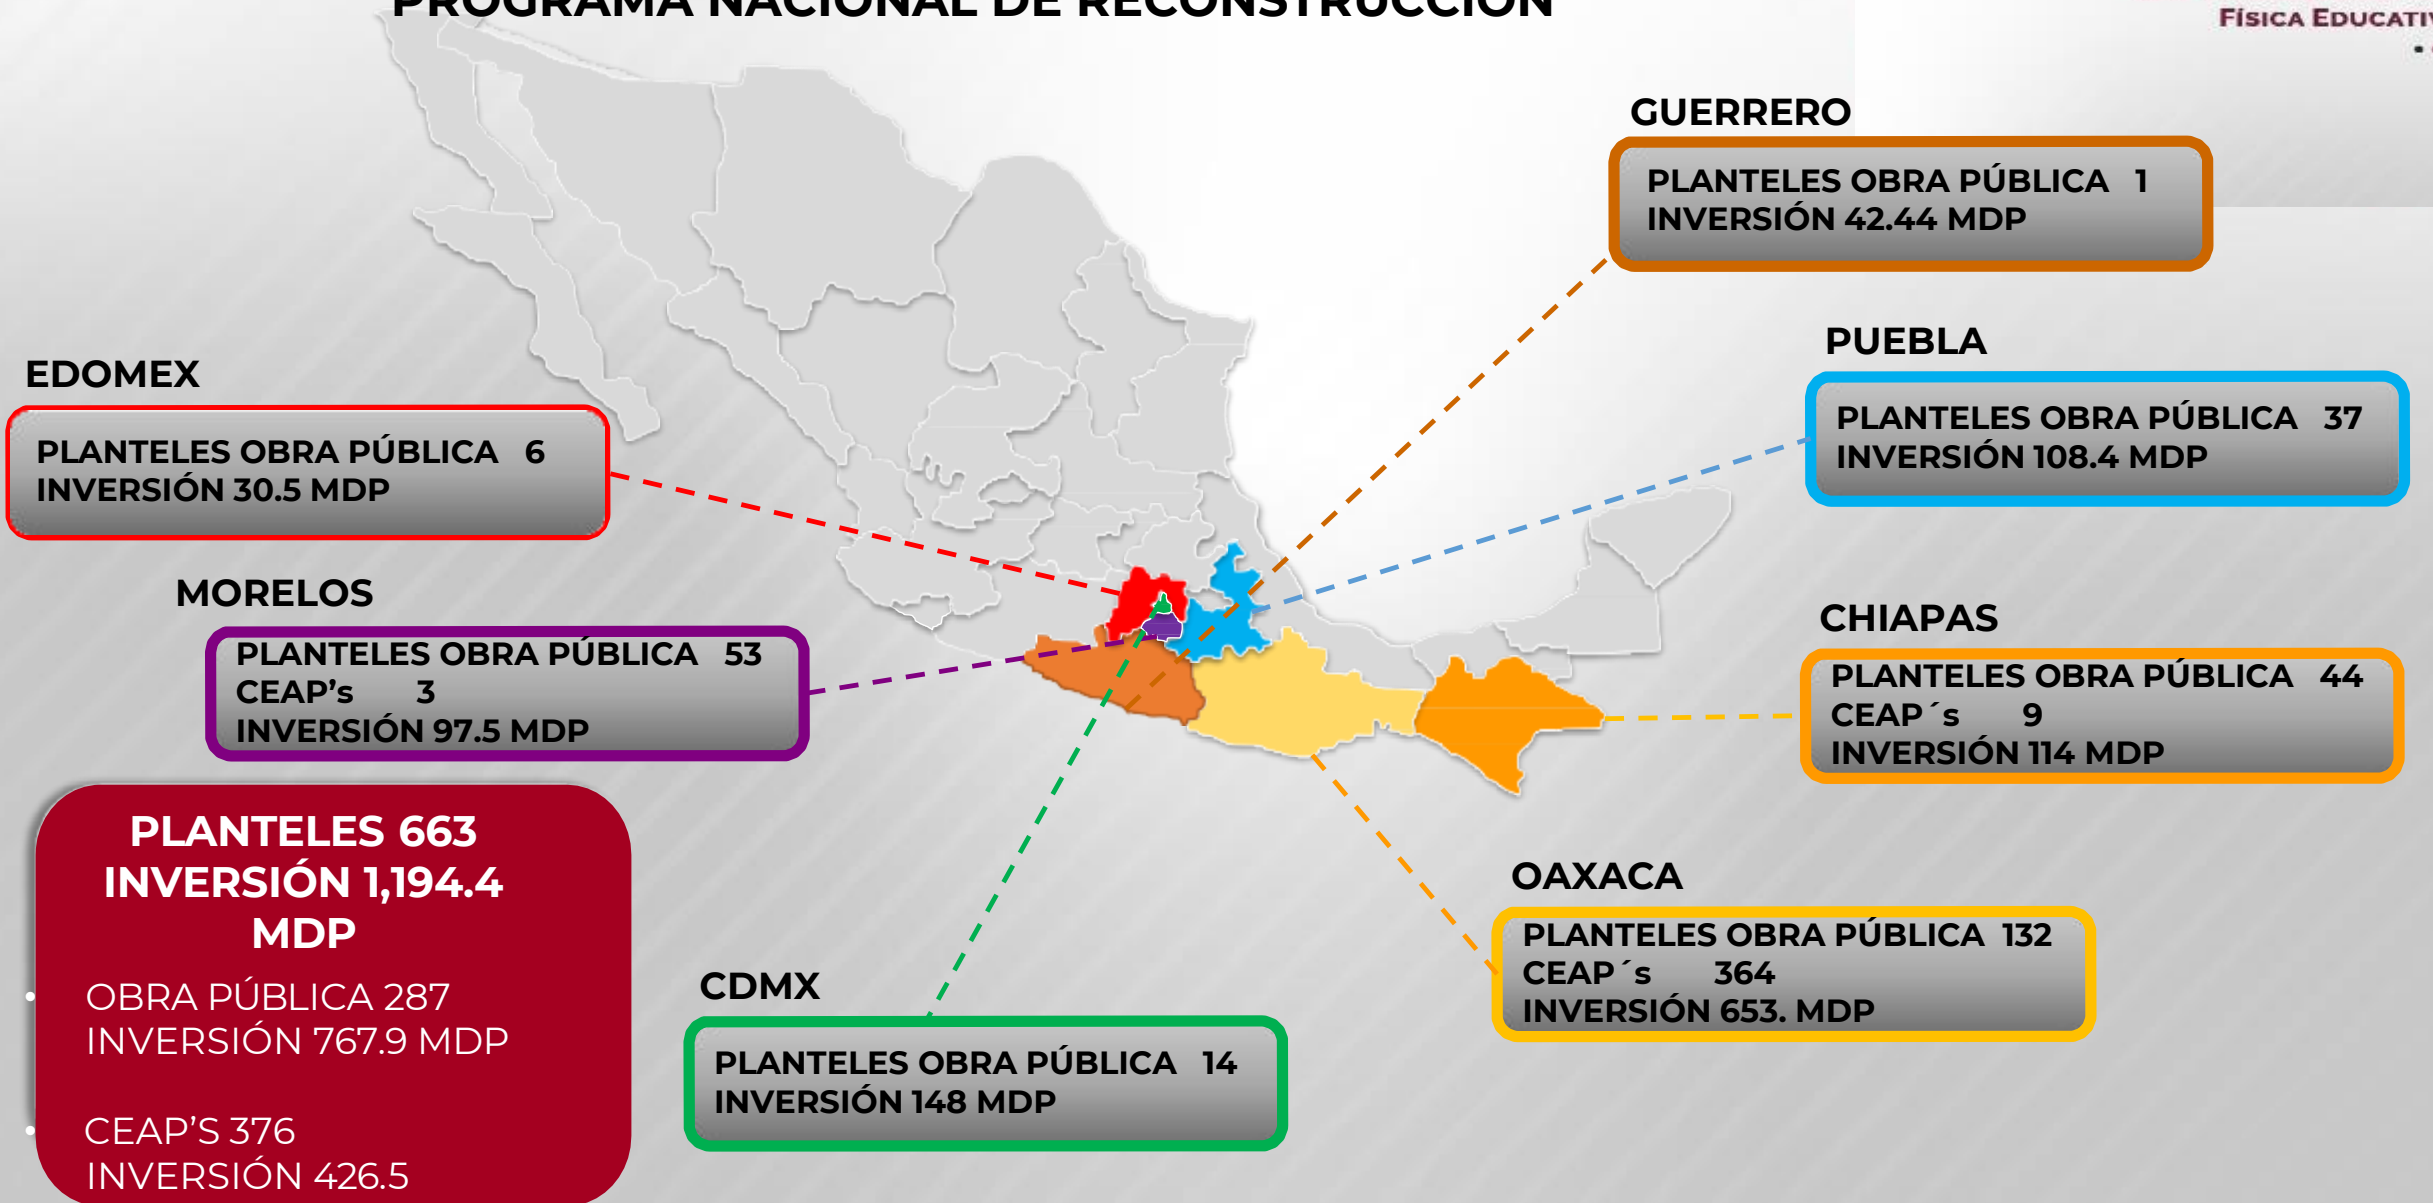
PROGRAMA NACIONAL DE RECONSTRUCCIÓN

FÍSICA EDUCATI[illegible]

GUERRERO
PLANTELES OBRA PÚBLICA 1
INVERSIÓN 42.44 MDP

PUEBLA
PLANTELES OBRA PÚBLICA 37
INVERSIÓN 108.4 MDP

EDOMEX
PLANTELES OBRA PÚBLICA 6
INVERSIÓN 30.5 MDP

MORELOS
PLANTELES OBRA PÚBLICA 53
CEAP's 3
INVERSIÓN 97.5 MDP

CHIAPAS
PLANTELES OBRA PÚBLICA 44
CEAP´s 9
INVERSIÓN 114 MDP

PLANTELES 663
INVERSIÓN 1,194.4 MDP

OBRA PÚBLICA 287
INVERSIÓN 767.9 MDP

CEAP'S 376
INVERSIÓN 426.5

OAXACA
PLANTELES OBRA PÚBLICA 132
CEAP´s 364
INVERSIÓN 653. MDP

CDMX
PLANTELES OBRA PÚBLICA 14
INVERSIÓN 148 MDP